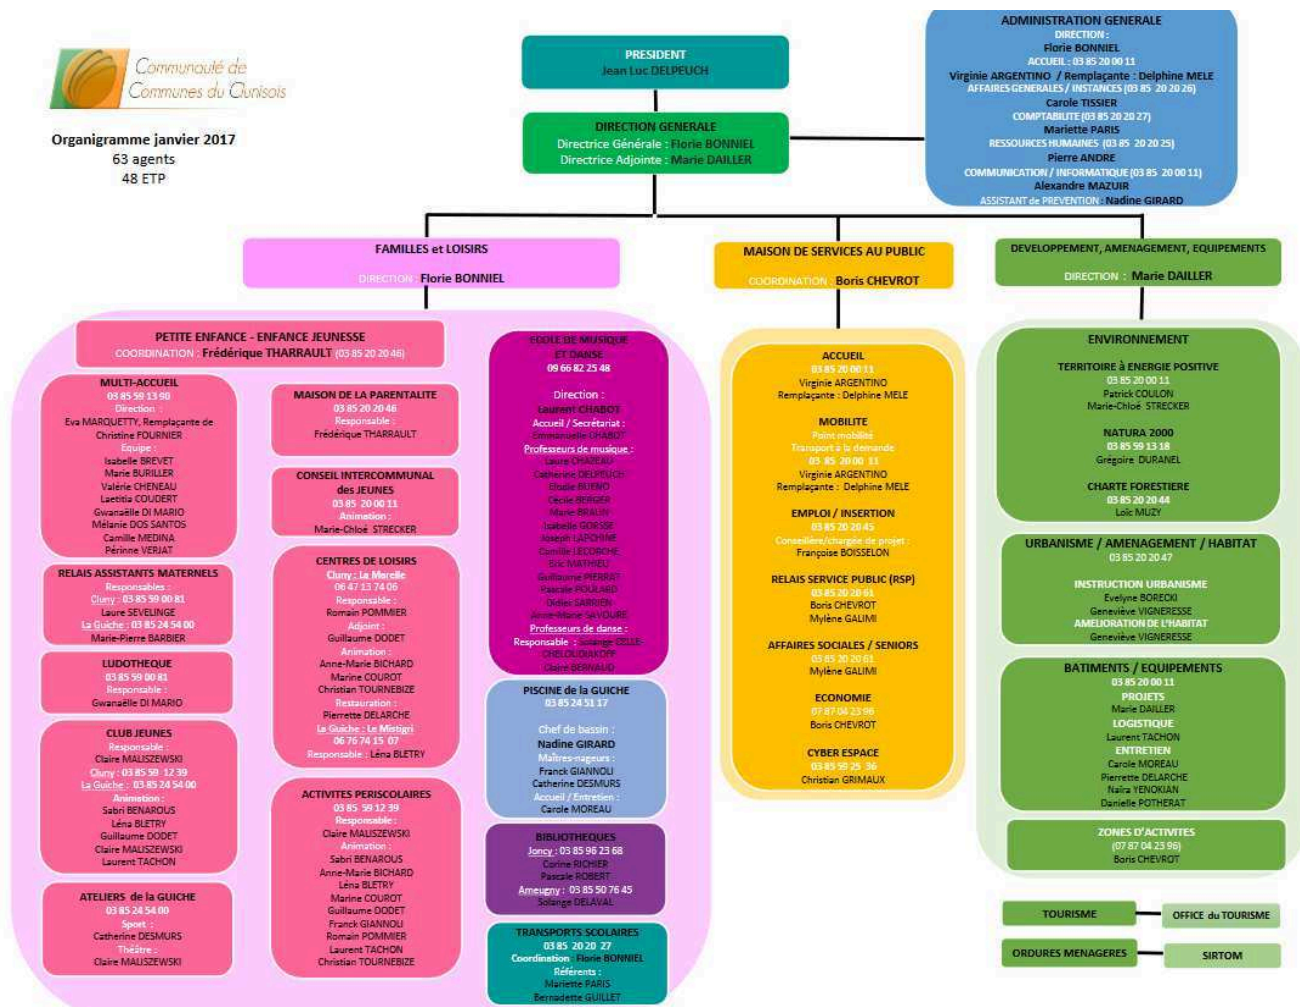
Communauté de Communes du Clunisois

Organigramme janvier 2017
63 agents
48 ETP

PRESIDENT
Jean Luc DELPEUCH

DIRECTION GENERALE
Directrice Générale : Florie BONNIEL
Directrice Adjointe : Marie DAILLER

ADMINISTRATION GENERALE
DIRECTION :
Florie BONNIEL
ACCUEIL : 03 85 20 00 11
Virginie ARGENTINO / Remplaçante : Delphine MELE
AFFAIRES GENERALES / INSTANCES (03 85 20 20 26)
Carole TISSIER
COMPTABILITE (03 85 20 20 27)
Mariette PARIS
RESSOURCES HUMAINES (03 85 20 20 25)
Pierre ANDRE
COMMUNICATION / INFORMATIQUE (03 85 20 00 11)
Alexandre MAZUIR
ASSISTANT de PREVENTION : Nadine GIRARD

FAMILLES et LOISIRS
DIRECTION : Florie BONNIEL

MAISON DE SERVICES AU PUBLIC
COORDINATION : Boris CHEVROT

DEVELOPPEMENT, AMENAGEMENT, EQUIPEMENTS
DIRECTION : Marie DAILLER

PETITE ENFANCE - ENFANCE JEUNESSE
COORDINATION : Frédérique THARRAULT (03 85 20 20 46)

MULTI-ACCUEIL
03 85 59 13 90
Direction :
Eva MARQUETTY, Remplaçante de Christine FOURNIER
Equipe :
Isabelle BREVET
Marie BURILLER
Valérie CHENEAU
Laetitia COUDERT
Gwanaëlle DI MARIO
Mélanie DOS SANTOS
Camille MEDINA
Périne VERJAT

RELAIS ASSISTANTS MATERNELS
Responsables :
Cluny : 03 85 59 00 81
Laure SEVELINGE
La Guiche : 03 85 24 54 00
Marie-Pierre BARBIER

LUDOTHEQUE
03 85 59 00 81
Responsable :
Gwanaëlle DI MARIO

CLUB JEUNES
Responsable :
Claire MALISZEWSKI
Cluny : 03 85 59 12 39
La Guiche : 03 85 24 54 00
Animation :
Sabri BENAROUS
Léna BLETRY
Guillaume DODET
Claire MALISZEWSKI
Laurent TACHON

ATELIERS de la GUICHE
03 85 24 54 00
Sport :
Catherine DESMURS
Théâtre :
Claire MALISZEWSKI

MAISON DE LA PARENTALITE
03 85 20 20 46
Responsable :
Frédérique THARRAULT

CONSEIL INTERCOMMUNAL des JEUNES
03 85 20 00 11
Animation :
Marie-Chloé STRECKER

CENTRES DE LOISIRS
Cluny : La Marelle
06 47 13 74 06
Responsable :
Romain POMMIER
Adjoint :
Guillaume DODET
Animation :
Anne-Marie BICHARD
Marine COUROT
Christian TOURNEBIZE
Restauration :
Pierrette DELARCHE
La Guiche : Le Mistigri
06 76 74 15 07
Responsable : Léna BLETRY

ACTIVITES PERISCOLAIRES
03 85 59 12 39
Responsable :
Claire MALISZEWSKI
Animation :
Sabri BENAROUS
Anne-Marie BICHARD
Léna BLETRY
Marine COUROT
Guillaume DODET
Franck GIANNOLI
Romain POMMIER
Laurent TACHON
Christian TOURNEBIZE

ECOLE DE MUSIQUE ET DANSE
09 66 82 25 48
Direction :
Laurent CHABOT
Accueil / Secrétariat :
Emmanuelle CHABOT
Professeurs de musique :
Laure CHAPEAU
Catherine DELPEUCH
Elodie BUENO
Cécile BERGER
Marie BRAUN
Isabelle GORSSE
Joseph LAPCHINE
Camille LECORCHE
Eric MATHIEU
Guillaume PIERRAT
Pascale POULARD
Didier SARRIEN
Anne-Marie SAVOURE
Professeurs de danse :
Responsable : Solange CELLE-CHELOUDIAKOFF
Claire BERNAUD

PISCINE de la GUICHE
03 85 24 51 17
Chef de bassin :
Nadine GIRARD
Maîtres-nageurs :
Franck GIANNOLI
Catherine DESMURS
Accueil / Entretien :
Carole MOREAU

BIBLIOTHEQUES
Joncy : 03 85 96 23 68
Corine RICHIER
Pascale ROBERT
Ameugny : 03 85 50 76 45
Solange DELAVAL

TRANSPORTS SCOLAIRES
03 85 20 20 27
Coordination : Florie BONNIEL
Référents :
Mariette PARIS
Bernadette GUILLET

ACCUEIL
03 85 20 00 11
Virginie ARGENTINO
Remplaçante : Delphine MELE

MOBILITE
Point mobilité
Transport à la demande
03 85 20 00 11
Virginie ARGENTINO
Remplaçante : Delphine MELE

EMPLOI / INSERTION
03 85 20 20 45
Conseillère/chargée de projet :
Françoise BOISSELON

RELAIS SERVICE PUBLIC (RSP)
03 85 20 20 61
Boris CHEVROT
Mylène GALIMI

AFFAIRES SOCIALES / SENIORS
03 85 20 20 61
Mylène GALIMI

ECONOMIE
07 87 04 23 96
Boris CHEVROT

CYBER ESPACE
03 85 59 25 36
Christian GRIMAUX

ENVIRONNEMENT
TERRITOIRE à ENERGIE POSITIVE
03 85 20 00 11
Patrick COULON
Marie-Chloé STRECKER
NATURA 2000
03 85 59 13 18
Grégoire DURANEL
CHARTE FORESTIERE
03 85 20 20 44
Loïc MUZY

URBANISME / AMENAGEMENT / HABITAT
03 85 20 20 47
INSTRUCTION URBANISME
Evelyne BORECKI
Geneviève VIGNERESSE
AMELIORATION DE L'HABITAT
Geneviève VIGNERESSE

BATIMENTS / EQUIPEMENTS
03 85 20 00 11
PROJETS
Marie DAILLER
LOGISTIQUE
Laurent TACHON
ENTRETIEN
Carole MOREAU
Pierrette DELARCHE
Naïra YENOKIAN
Danielle POTHERAT

ZONES D'ACTIVITES
(07 87 04 23 96)
Boris CHEVROT

TOURISME
OFFICE du TOURISME
ORDURES MENAGERES
SIRTOM